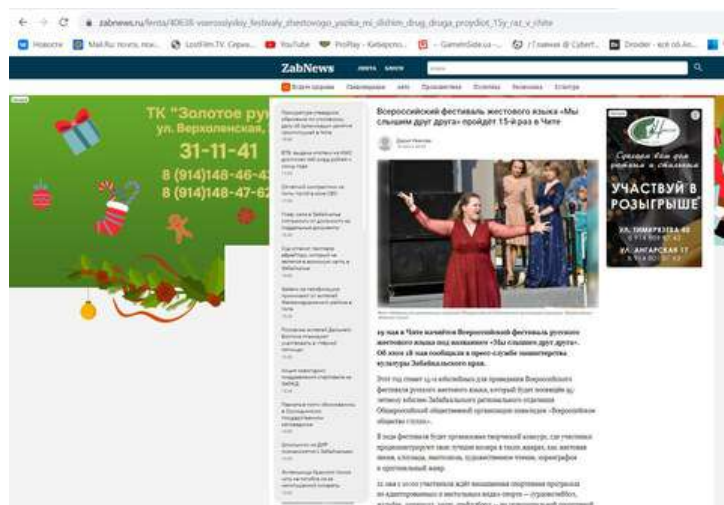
zabnews.ru/lenta/40638-vserossiyskiy_festival_zhestovogo_yazika_mi_slishim_drug_druga_proydiot_15y_raz_v_chite

Новости | Mail.Ru: почта, пои... | LostFilm.TV. Сериа... | YouTube | ProPlay - Киберспо... | GameinSide.ua | Главная @ CyberF... | Drozder - всё об Ан...

ZabNews

ТК "Золотое ру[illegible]
ул. Верхоленская,
31-11-41
8 (914)148-46-4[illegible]
8 (914)148-47-6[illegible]

Всероссийский фестиваль жестового языка «Мы слышим друг друга» пройдёт 15-й раз в Чите

19 мая в Чите начнётся Всероссийский фестиваль русского жестового языка под названием «Мы слышим друг друга». Об этом 18 мая сообщили в пресс-службе министерства культуры Забайкальского края.

Этот год станет 15-м юбилейным для проведения Всероссийского фестиваля русского жестового языка, который будет посвящён 95-летию юбилея Забайкальского регионального отделения Общероссийской общественной организации инвалидов «Всероссийское общество глухих».

В ходе фестиваля будет организован творческий конкурс, где участники продемонстрируют свои лучшие номера в таких жанрах, как жестовая песня, хореография, пантомима, художественное чтение, и оригинальный жанр.

УЧАСТВУЙ В РОЗЫГРЫШЕ
УЛ. ТИМИРЯЗЕВА 40
УЛ. АНГАРСКАЯ 17